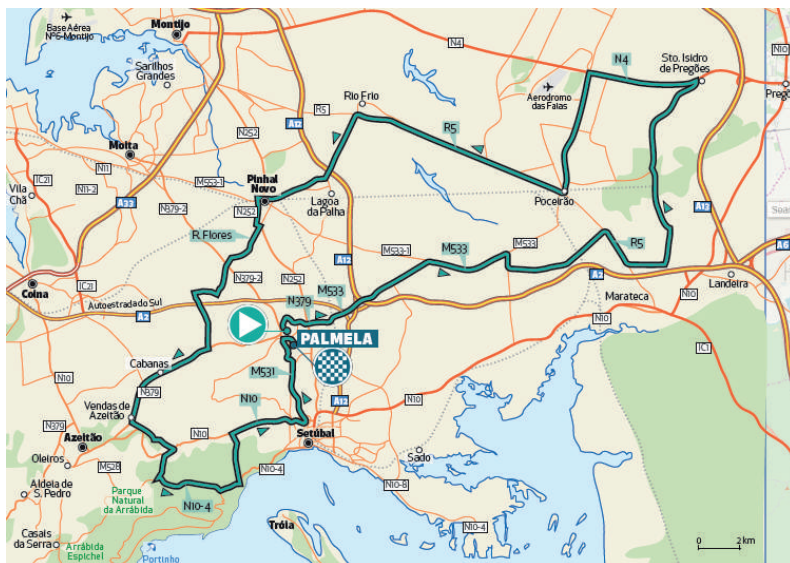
Base Aérea Nº 6 Montijo
Montijo
Sarilhos Grandes
N4
N4
Sto. Isidro de Pegões
N10
Pegõ
Aeródromo das Faias
Rio Frio
R5
A12
R5
N252
Moita
Pinhal Novo
Lagoa da Palha
IC21
N11
M553-1
Vila Chã
N11-2
A33
N379-2
N252
Poceirão
A13
R. Flores
M533-1
M533
M533
R5
A12
N379-2
N252
A2
Landeira
Coina
IC21
Autoestrada do Sul
N379
M533
Marateca
N10
A2
PALMELA
N10
IC1
Cabanas
N10
M531
N379
Vendas de Azeitão
N10
N10
N379
A12
Azeitão
N10
Setúbal
Oleiros
M528
Sado
N10-4
Aldeia de S. Pedro
Parque Natural da Arrábida
N10-8
N10-4
Tróia
N10-4
Casais da Serra
Arrábida Espichel
Portinho
0
2 km